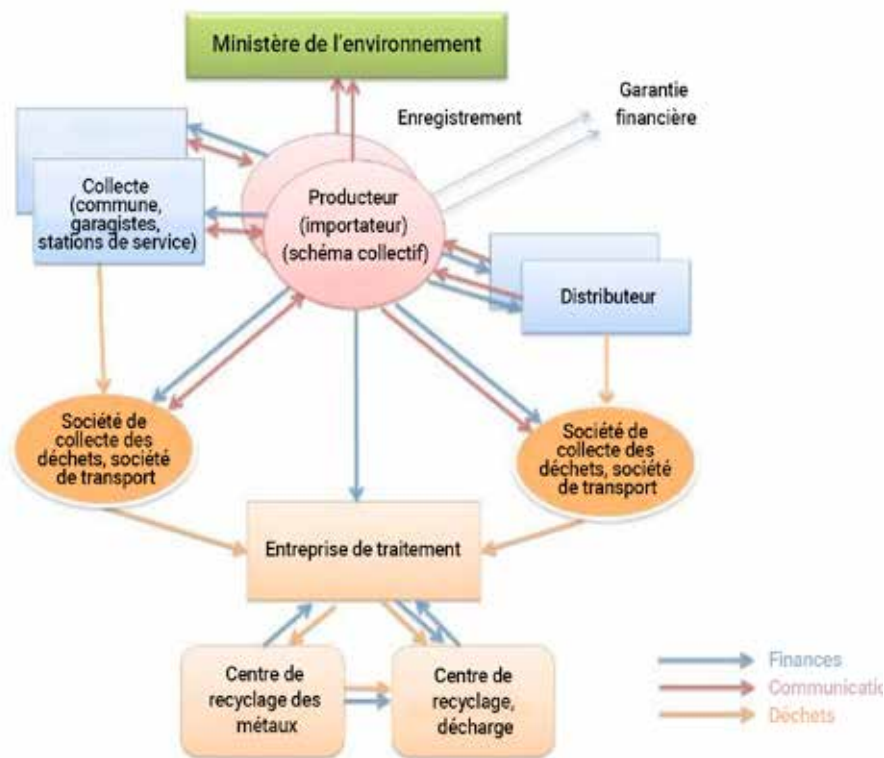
Ministère de l'environnement

Enregistrement

Garantie financière

Collecte (commune, garagistes, stations de service)

Producteur (importateur) (schéma collectif)

Distributeur

Société de collecte des déchets, société de transport

Société de collecte des déchets, société de transport

Entreprise de traitement

Centre de recyclage des métaux

Centre de recyclage, décharge

Finances
Communicatio
Déchets